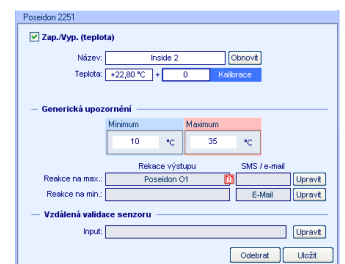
Poseidon 2251

Zap./Vyp. (teplota)

Název: Inside 2 Obnovit

Teplota: +22,80 °C + 0 Kalibrace

Generická upozornění

Minimum 10 °C

Maximum 35 °C

Rekace výstupu

SMS / e-mail

Reakce na max.: Poseidon O1 Upravit

Reakce na min.: E-Mail Upravit

Vzdálená validace senzoru

Input: Upravit

Odebrat Uložit